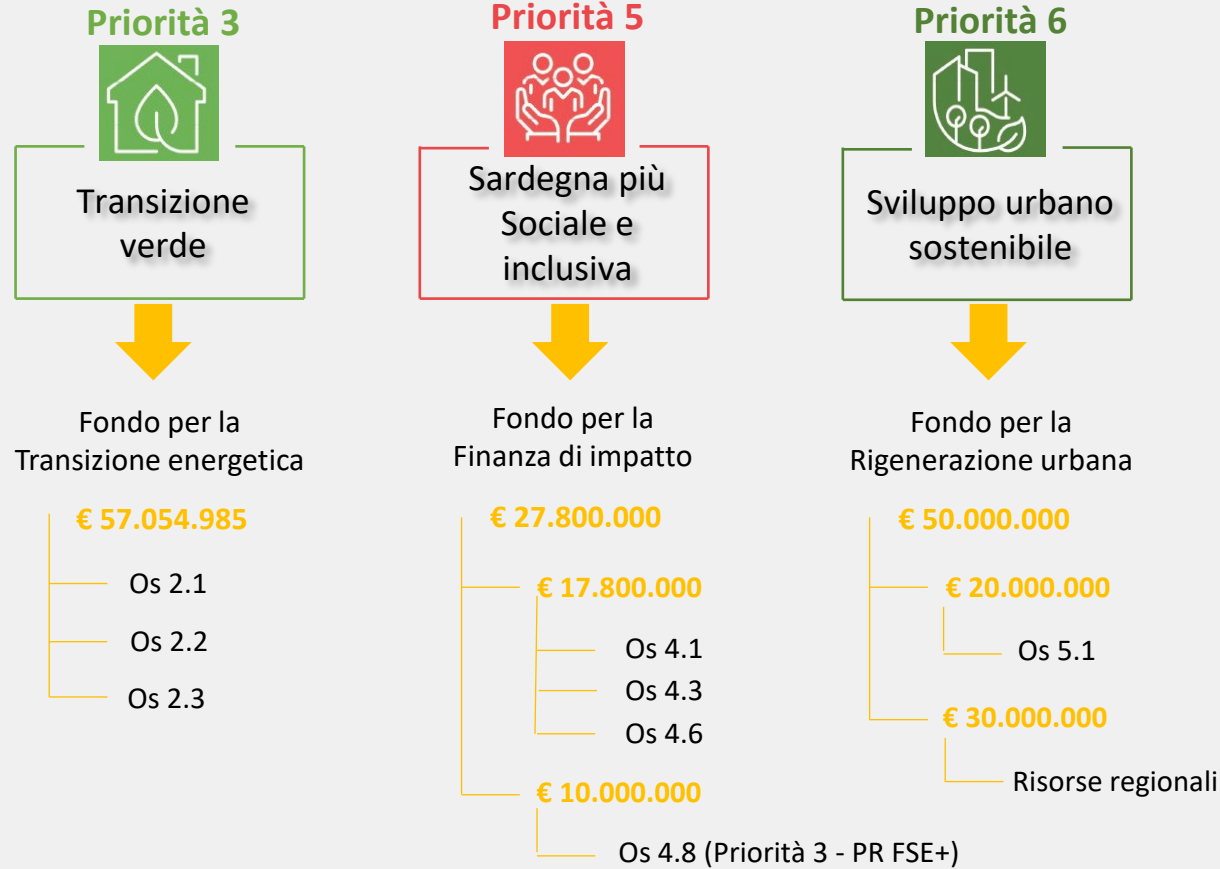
Priorità 3

Transizione verde

Fondo per la Transizione energetica

€ 57.054.985

Os 2.1

Os 2.2

Os 2.3

Priorità 5

Sardegna più Sociale e inclusiva

Fondo per la Finanza di impatto

€ 27.800.000

€ 17.800.000

Os 4.1

Os 4.3

Os 4.6

€ 10.000.000

Os 4.8 (Priorità 3 - PR FSE+)

Priorità 6

Sviluppo urbano sostenibile

Fondo per la Rigenerazione urbana

€ 50.000.000

€ 20.000.000

Os 5.1

€ 30.000.000

Risorse regionali